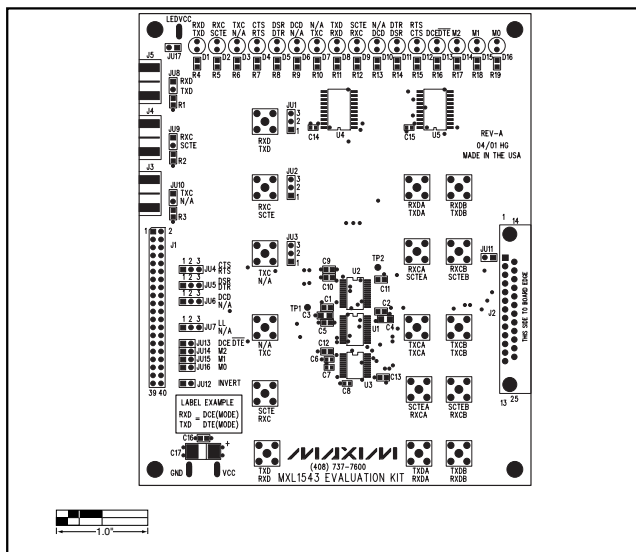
LEDVCC
JU17
RXD TXD
RXC SCTE
TXC N/A
CTS RTS
DSR DTR
DCD N/A
N/A TXC
TXD RXD
SCTE RXC
N/A DCD
DTR DSR
RTS CTS
DCEDTE
M2
M1
M0
D1 D2 D3 D4 D5 D6 D7 D8 D9 D10 D11 D12 D13 D14 D15 D16
R4 R5 R6 R7 R8 R9 R10 R11 R12 R13 R14 R15 R16 R17 R18 R19
J5
JU8
RXD
TXD
R1
J4
JU9
RXC
SCTE
R2
J3
JU10
TXC
N/A
R3
JU1
3
2
1
RXD
TXD
C14
U4
C15
U5
REV-A
04/01 HG
MADE IN THE USA
JU2
3
2
1
RXC
SCTE
RXDA
TXDA
RXDB
TXDB
1
14
1
2
J1
JU3
3
2
1
TXC
N/A
JU11
1 2 3
JU4 CTS RTS
1 2 3
JU5 DSR DTR
1 2 3
JU6 DCD N/A
1 2 3
JU7 LL N/A
JU13 DCE DTE
JU14 M2
JU15 M1
JU16 M0
JU12 INVERT
C9
C10
U2
TP2
C11
RXCA
SCTEA
RXCB
SCTEB
TP1
C1
C3
C5
C2
U1
C4
J2
THIS SIDE TO BOARD EDGE
N/A
TXC
C12
C6
C7
C8
U3
C13
TXCA
TXCA
TXCB
TXCB
39 40
13
25
LABEL EXAMPLE
RXD = DCE(MODE)
TXD DTE(MODE)
SCTE
RXC
SCTEA
RXCA
SCTEB
RXCB
C16
C17
+
GND
VCC
MAXIM
(408) 737-7600
MXL1543 EVALUATION KIT
TXD
RXD
TXDA
RXDA
TXDB
RXDB
1.0"